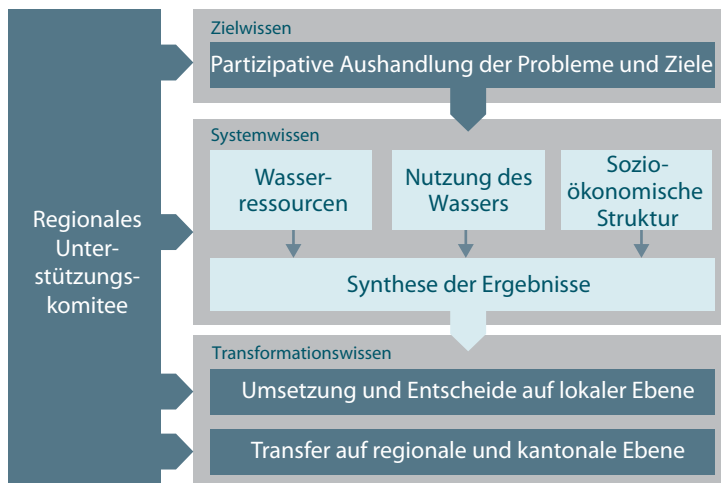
Regionales Unterstützungskomitee

Zielwissen

Partizipative Aushandlung der Probleme und Ziele

Systemwissen

Wasserressourcen

Nutzung des Wassers

Sozioökonomische Struktur

Synthese der Ergebnisse

Transformationswissen

Umsetzung und Entscheide auf lokaler Ebene

Transfer auf regionale und kantonale Ebene